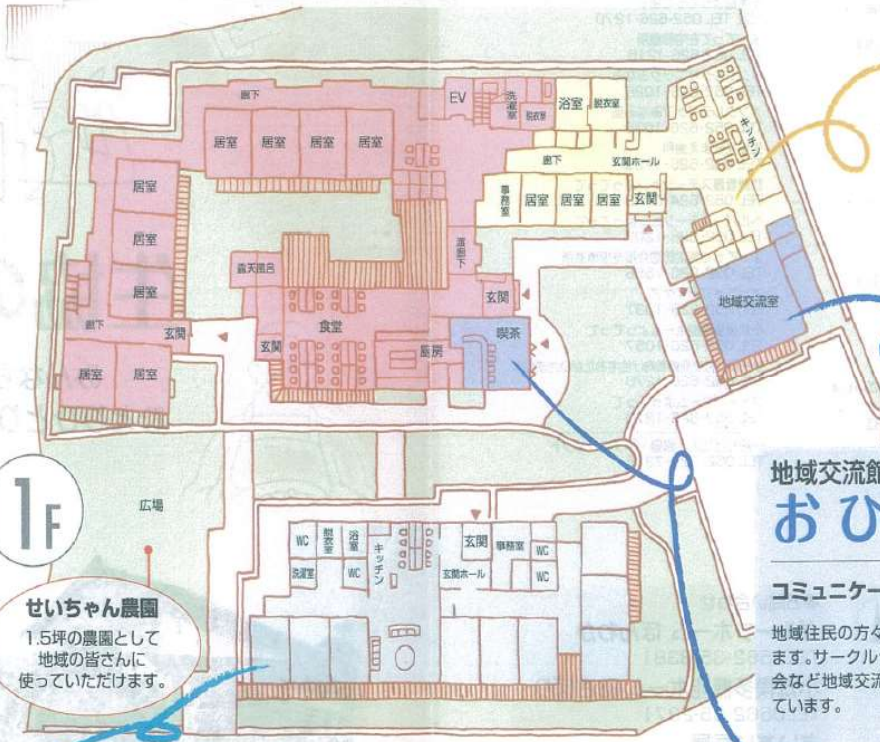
廊下
EV
洗濯室
脱衣室
浴室
脱衣室
キッチン
居室
居室
居室
居室
廊下
玄関ホール
居室
事務室
居室
居室
居室
玄関
居室
居室
渡り廊下
露天風呂
居室
玄関
地域交流室
廊下
玄関
食堂
喫茶
玄関
厨房
居室
居室

1F

広場

WC
脱衣室
浴室
キッチン
玄関
事務室
WC
洗濯室
WC
玄関ホール
WC

せいちゃん農園
1.5坪の農園として地域の皆さんに使っていただけます。

地域交流館
おひ

コミュニケー

地域住民の方々
ます。サークル
会など地域交流
ています。